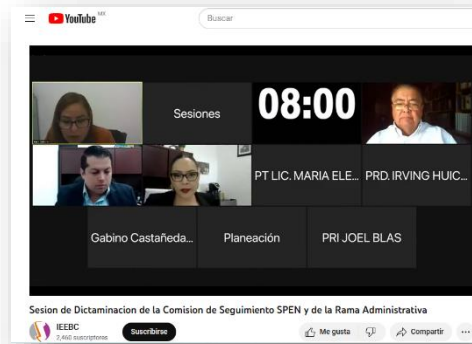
YouTube MX

Buscar

Sesiones

08:00

PT LIC. MARIA ELE...

PRD. IRVING HUIC...

Gabino Castañeda...

Planeación

PRI JOEL BLAS

Sesion de Dictaminacion de la Comision de Seguimiento SPEN y de la Rama Administrativa

IEEBC
2,460 suscriptores

Suscribirse

Me gusta

Compartir

...